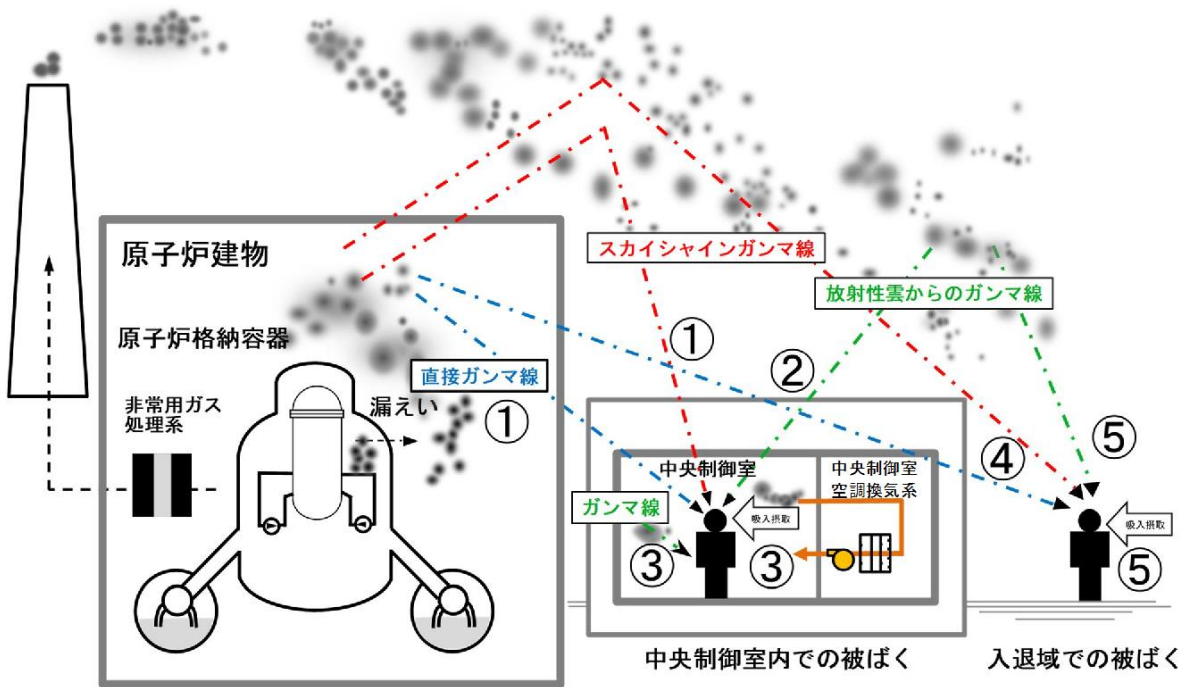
原子炉建物

原子炉格納容器

非常用ガス処理系

漏えい

直接ガンマ線

①

スカイシャインガンマ線

①

放射性雲からのガンマ線

②

中央制御室

中央制御室空調換気系

ガンマ線

吸入摂取

③

③

④

⑤

吸入摂取

⑤

中央制御室内での被ばく

入退域での被ばく